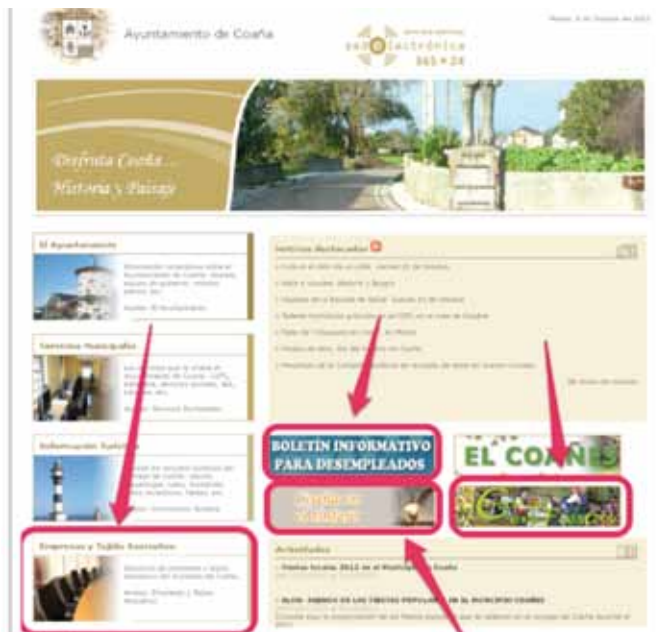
Ayuntamiento de Coaña

sede electrónica 365 • 24

Disfruta Coaña...
Historia y Paisaje

El Ayuntamiento

Servicios Municipales

Información Turística

Empresas y Tejido Asociativo

Noticias destacadas

Ver todas las noticias

BOLETÍN INFORMATIVO PARA DESEMPLEADOS

EL COAÑÉS

Actividades

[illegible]